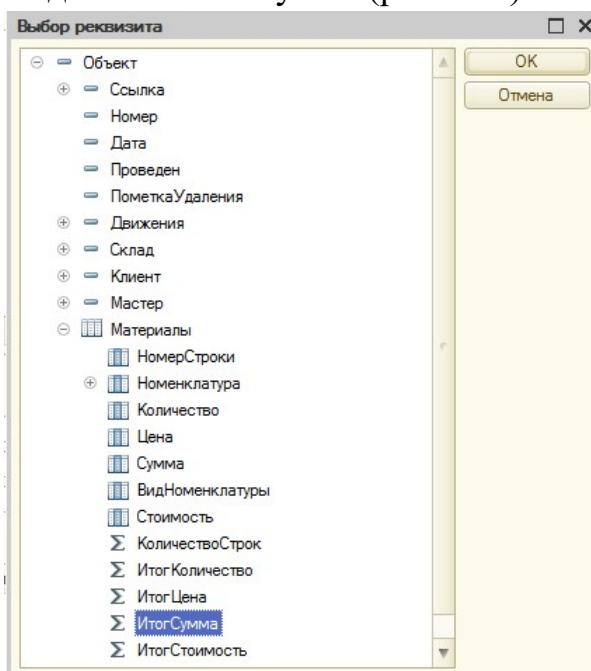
Выбор реквизита

Объект
Ссылка
Номер
Дата
Проведен
ПометкаУдаления
Движения
Склад
Клиент
Мастер
Материалы
НомерСтроки
Номенклатура
Количество
Цена
Сумма
ВидНоменклатуры
Стоимость
КоличествоСтрок
ИтогКоличество
ИтогЦена
ИтогСумма
ИтогСтоимость

OK
Отмена